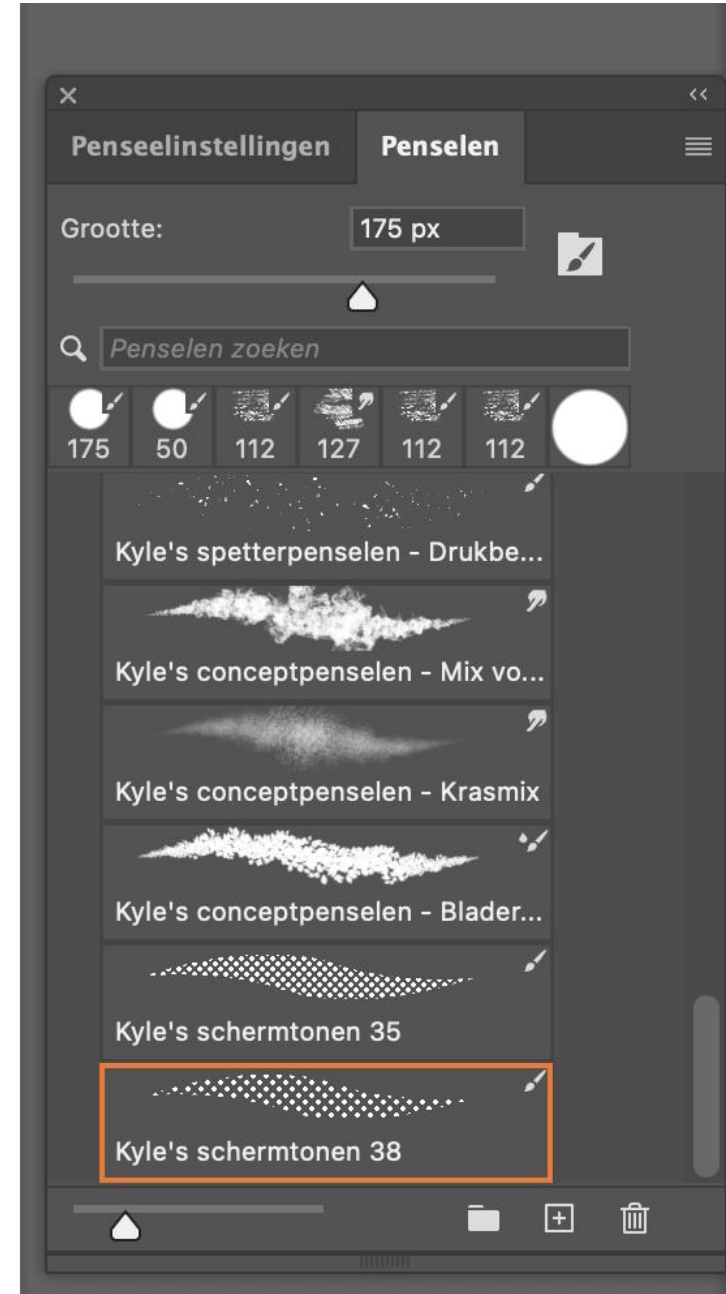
×
<<
Penseelinstellingen
Penselen
Grootte:
175 px
Penselen zoeken
175
50
112
127
112
112
Kyle's spetterpenselen - Drukbe...
Kyle's conceptpenselen - Mix vo...
Kyle's conceptpenselen - Krasmix
Kyle's conceptpenselen - Blader...
Kyle's schermtonen 35
Kyle's schermtonen 38